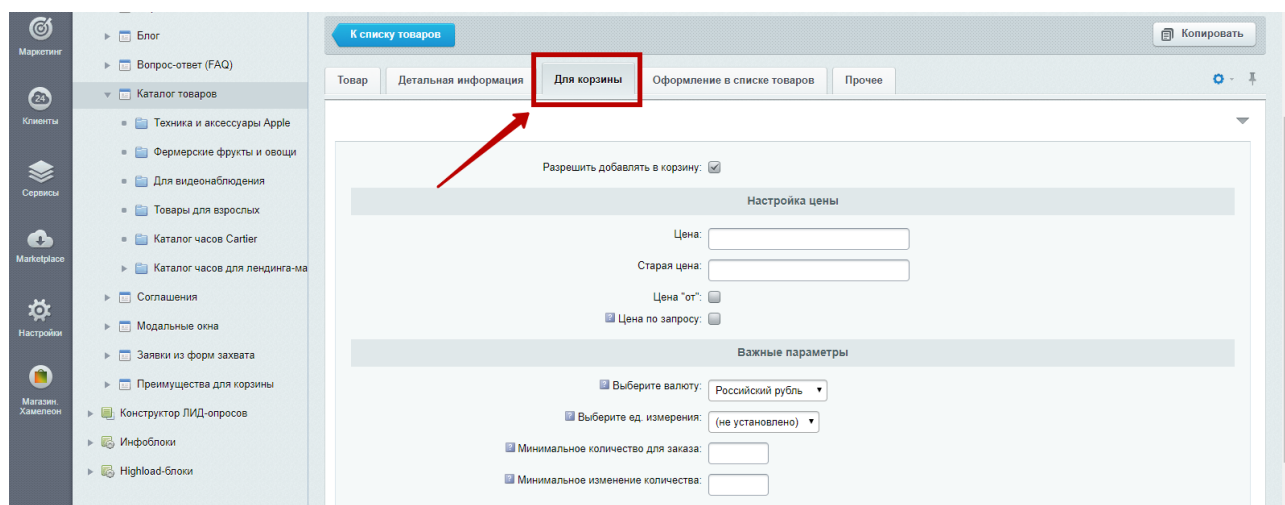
Маркетинг
Клиенты
Сервисы
Marketplace
Настройки
Магазин. Хамелеон

Блог
Вопрос-ответ (FAQ)
Каталог товаров
Техника и аксессуары Apple
Фермерские фрукты и овощи
Для видеонаблюдения
Товары для взрослых
Каталог часов Cartier
Каталог часов для лендинга-ма
Соглашения
Модальные окна
Заявки из форм захвата
Преимущества для корзины
Конструктор ЛИД-опросов
Инфоблоки
Highload-блоки

К списку товаров
Копировать

Товар | Детальная информация | Для корзины | Оформление в списке товаров | Прочее

Разрешить добавлять в корзину:

Настройка цены

Цена:
Старая цена:
Цена "от":
Цена по запросу:

Важные параметры

Выберите валюту: Российский рубль
Выберите ед. измерения: (не установлено)
Минимальное количество для заказа:
Минимальное изменение количества: